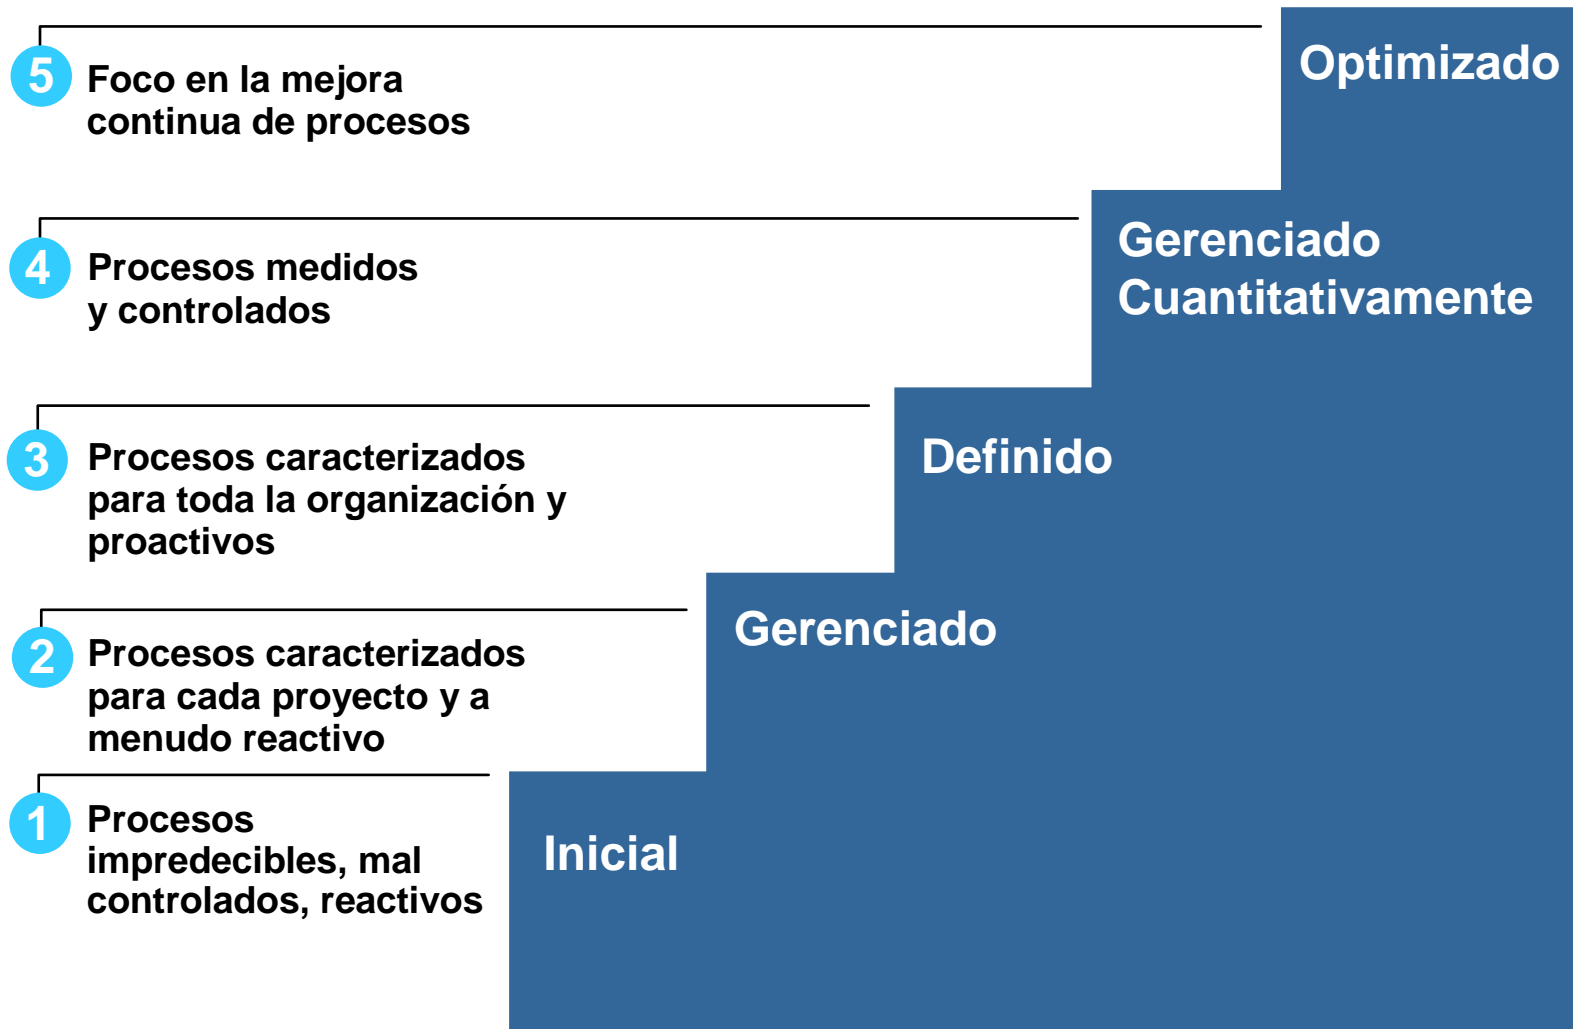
5 Foco en la mejora continua de procesos

Optimizado

4 Procesos medidos y controlados

Gerenciado Cuantitativamente

3 Procesos caracterizados para toda la organización y proactivos

Definido

2 Procesos caracterizados para cada proyecto y a menudo reactivo

Gerenciado

1 Procesos impredecibles, mal controlados, reactivos

Inicial